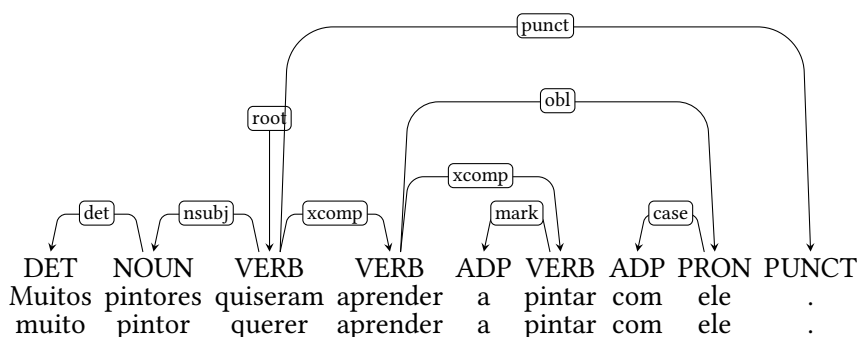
punct

root

obl

xcomp

det nsubj xcomp mark case

| DET | NOUN | VERB | VERB | ADP | VERB | ADP | PRON | PUNCT |
|---|---|---|---|---|---|---|---|---|
| Muitos | pintores | quiseram | aprender | a | pintar | com | ele | . |
| muito | pintor | querer | aprender | a | pintar | com | ele | . |